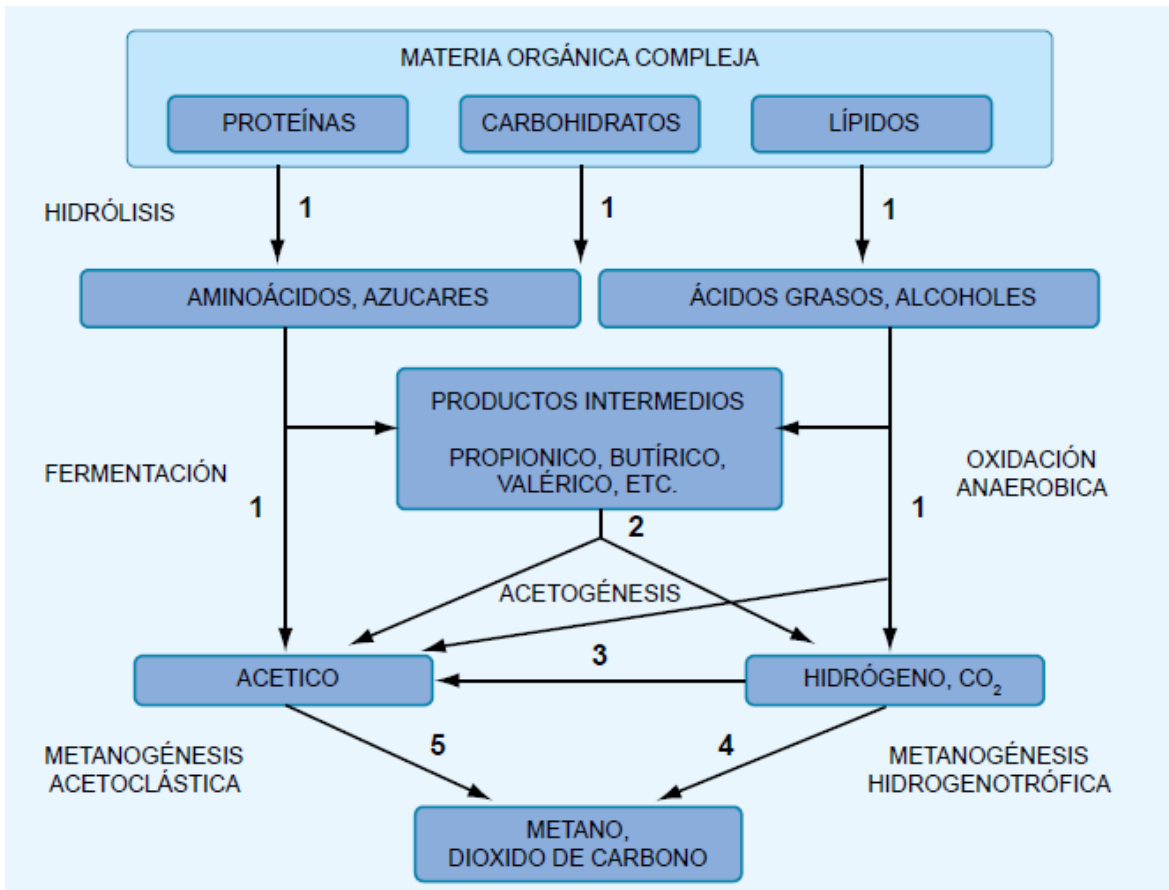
MATERIA ORGÁNICA COMPLEJA

PROTEÍNAS

CARBOHIDRATOS

LÍPIDOS

HIDRÓLISIS

1

1

1

AMINOÁCIDOS, AZUCARES

ÁCIDOS GRASOS, ALCOHOLES

PRODUCTOS INTERMEDIOS

PROPIONICO, BUTÍRICO, VALÉRICO, ETC.

FERMENTACIÓN

1

OXIDACIÓN ANAEROBICA

1

2

ACETOGÉNESIS

3

ACETICO

HIDRÓGENO, $CO_2$

METANOGÉNESIS ACETOCLÁSTICA

5

4

METANOGÉNESIS HIDROGENOTRÓFICA

METANO, DIOXIDO DE CARBONO